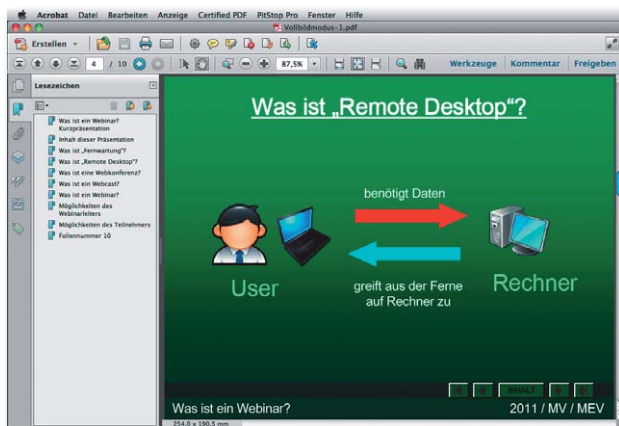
Acrobat Datei Bearbeiten Anzeige Certified PDF PitStop Pro Fenster Hilfe

Vollbildmodus-1.pdf

Erstellen

4 / 10

87,5%

Werkzeuge Kommentar Freigeben

Lesezeichen

Was ist ein Webinar? Kurzpräsentation
Inhalt dieser Präsentation
Was ist „Fernwartung"?
Was ist „Remote Desktop"?
Was ist eine Webkonferenz?
Was ist ein Webcast?
Was ist ein Webinar?
Möglichkeiten des Webinarleiters
Möglichkeiten des Teilnehmers
Foliennummer 10

Was ist „Remote Desktop"?

benötigt Daten

User

Rechner

greift aus der Ferne auf Rechner zu

INHALT

Was ist ein Webinar?

2011 / MV / MEV

254,0 x 190,5 mm